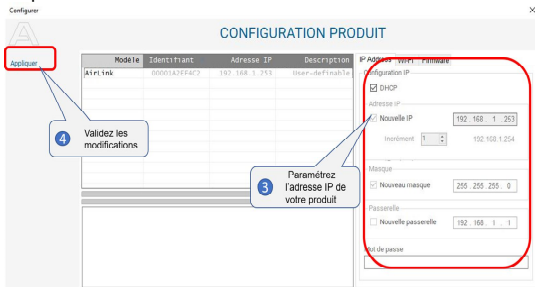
Configurer

CONFIGURATION PRODUIT

Appliquer

| Modèle | Identifiant | Adresse IP | Description |
|---|---|---|---|
| AirLink | 00001A3EF4C2 | 192.168.1.253 | User-definable |

4 Validez les modifications

3 Paramétrez l'adresse IP de votre produit

IP Address | WiFi | Firmware

Configuration IP

☑ DHCP

Adresse IP

☑ Nouvelle IP 192 . 168 . 1 . 253

Incrément 1 102.100.1.254

Masque

☑ Nouveau masque 255 . 255 . 255 . 0

Passerelle

☐ Nouvelle passerelle 192 . 168 . 1 . 1

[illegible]t de passe